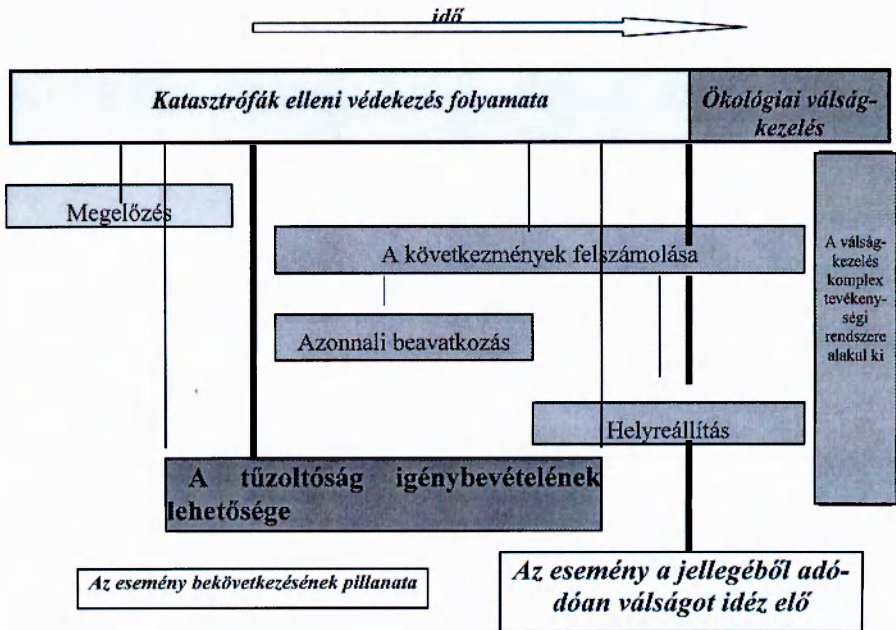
idő

Katasztrófák elleni védekezés folyamata

Ökológiai válságkezelés

Megelőzés

A következmények felszámolása

A válságkezelés komplex tevékenységi rendszere alakul ki

Azonnali beavatkozás

Helyreállítás

A tűzoltóság igénybevételének lehetősége

Az esemény bekövetkezésének pillanata

Az esemény a jellegéből adódóan válságot idéz elő